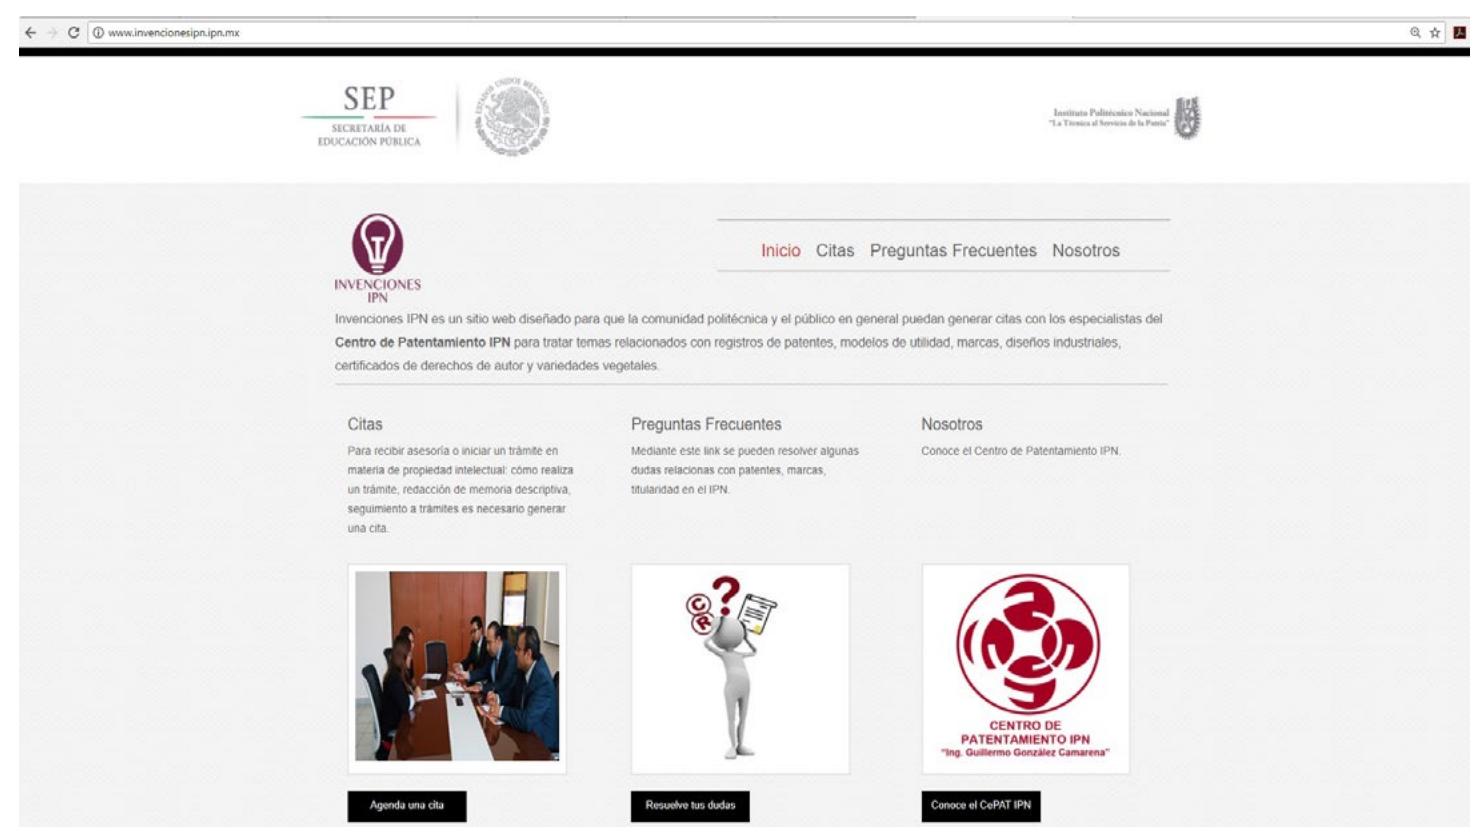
www.invencionesipn.ipn.mx

SEP
SECRETARÍA DE EDUCACIÓN PÚBLICA

ESTADOS UNIDOS MEXICANOS

Instituto Politécnico Nacional
"La Técnica al Servicio de la Patria"

INVENCIONES IPN

Inicio Citas Preguntas Frecuentes Nosotros

Invenciones IPN es un sitio web diseñado para que la comunidad politécnica y el público en general puedan generar citas con los especialistas del **Centro de Patentamiento IPN** para tratar temas relacionados con registros de patentes, modelos de utilidad, marcas, diseños industriales, certificados de derechos de autor y variedades vegetales.

Citas

Para recibir asesoría o iniciar un trámite en materia de propiedad intelectual: cómo realiza un trámite, redacción de memoria descriptiva, seguimiento a trámites es necesario generar una cita.

Preguntas Frecuentes

Mediante este link se pueden resolver algunas dudas relacionas con patentes, marcas, titularidad en el IPN.

Nosotros

Conoce el Centro de Patentamiento IPN.

CENTRO DE PATENTAMIENTO IPN
"Ing. Guillermo González Camarena"

Agenda una cita

Resuelve tus dudas

Conoce el CePAT IPN